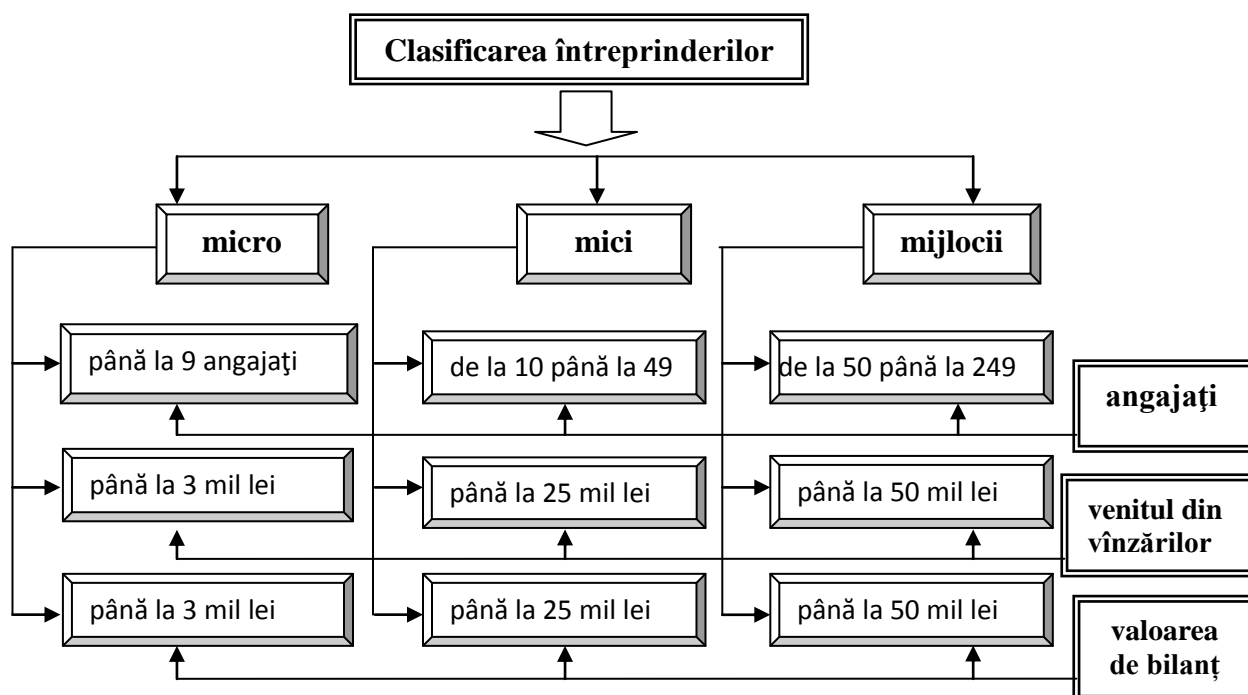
Clasificarea întreprinderilor

micro

mici

mijlocii

până la 9 angajaţi

de la 10 până la 49

de la 50 până la 249

angajaţi

până la 3 mil lei

până la 25 mil lei

până la 50 mil lei

venitul din vînzărilor

până la 3 mil lei

până la 25 mil lei

până la 50 mil lei

valoarea de bilanț